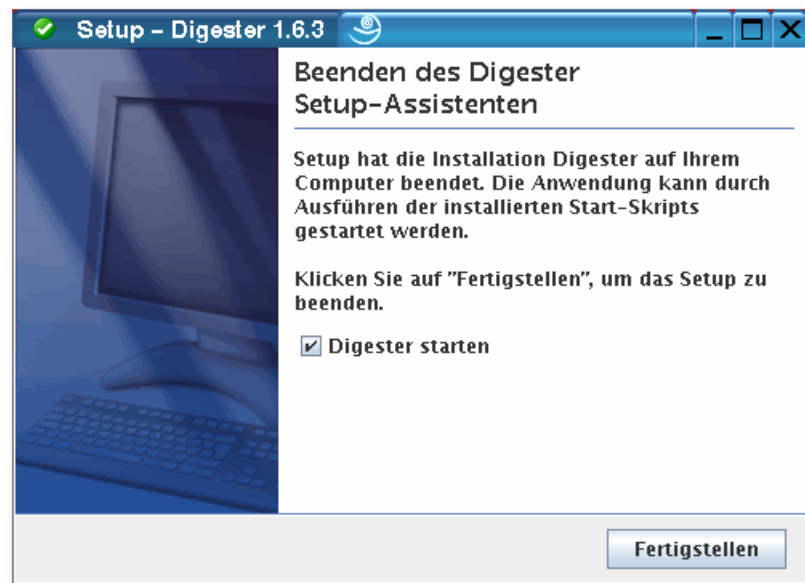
Setup - Digester 1.6.3

Beenden des Digester Setup-Assistenten

Setup hat die Installation Digester auf Ihrem Computer beendet. Die Anwendung kann durch Ausführen der installierten Start-Skripts gestartet werden.

Klicken Sie auf "Fertigstellen", um das Setup zu beenden.

Digester starten

Fertigstellen